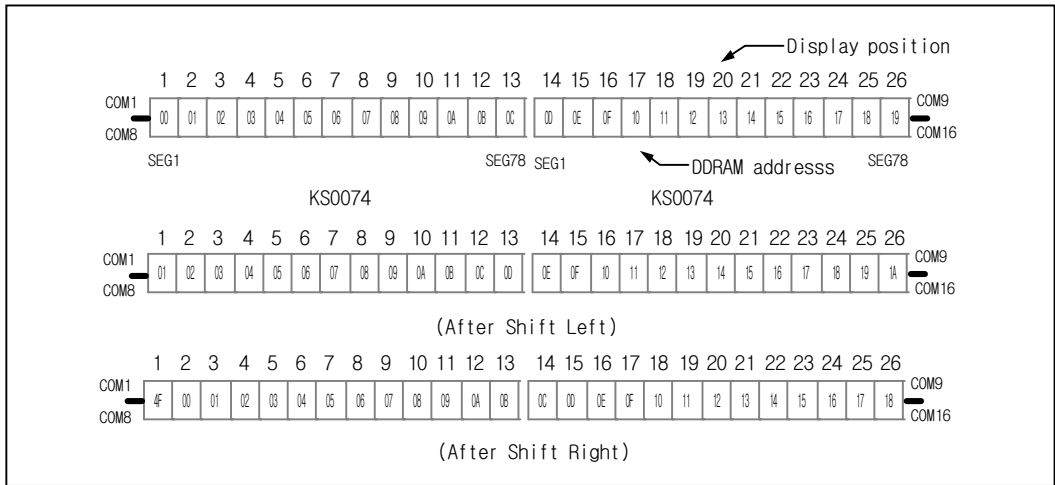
Display position

1 2 3 4 5 6 7 8 9 10 11 12 13 14 15 16 17 18 19 20 21 22 23 24 25 26

COM1 COM8 00 01 02 03 04 05 06 07 08 09 0A 0B 0C 0D 0E 0F 10 11 12 13 14 15 16 17 18 19 COM9 COM16

SEG1 SEG78 SEG1 DDRAM addresss SEG78

KS0074 KS0074

1 2 3 4 5 6 7 8 9 10 11 12 13 14 15 16 17 18 19 20 21 22 23 24 25 26

COM1 COM8 01 02 03 04 05 06 07 08 09 0A 0B 0C 0D 0E 0F 10 11 12 13 14 15 16 17 18 19 1A COM9 COM16

(After Shift Left)

1 2 3 4 5 6 7 8 9 10 11 12 13 14 15 16 17 18 19 20 21 22 23 24 25 26

COM1 COM8 4F 00 01 02 03 04 05 06 07 08 09 0A 0B 0C 0D 0E 0F 10 11 12 13 14 15 16 17 18 COM9 COM16

(After Shift Right)